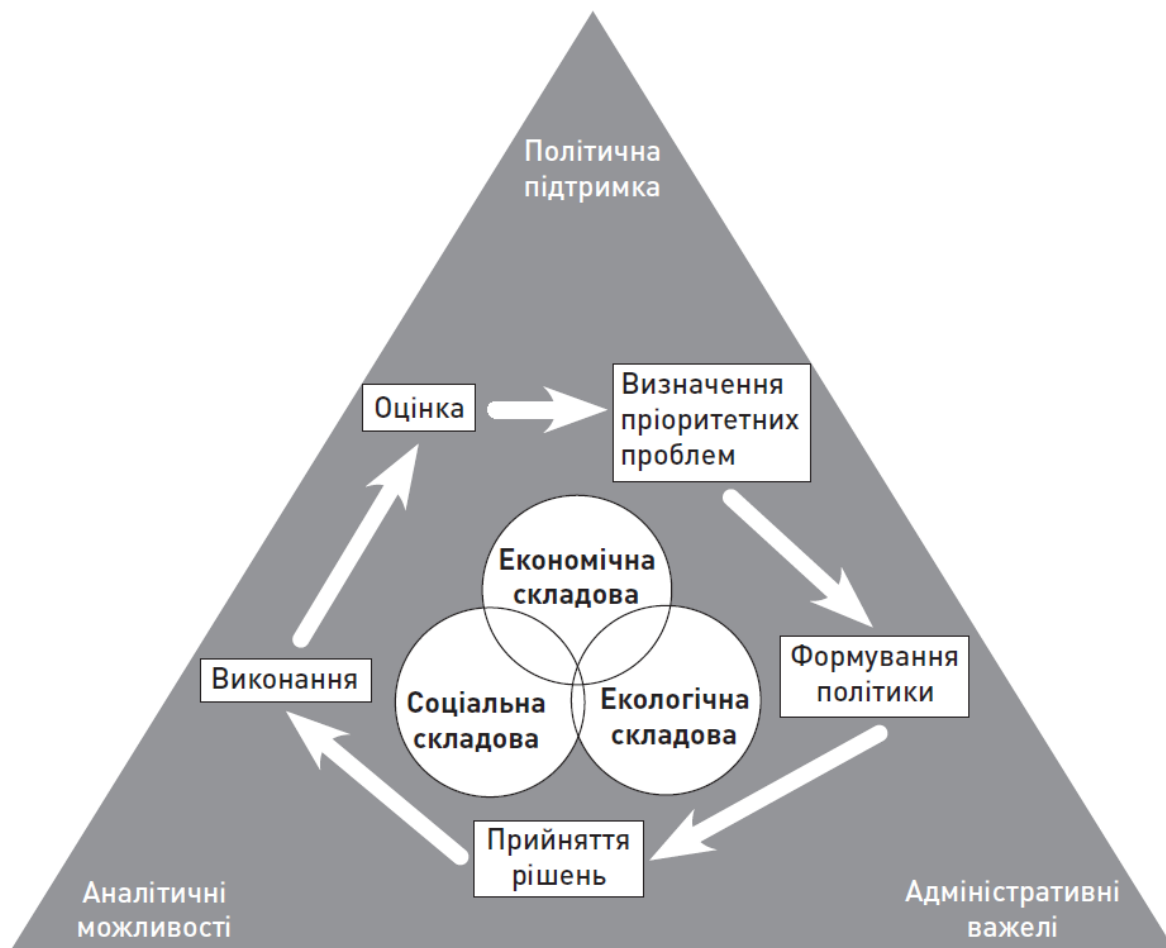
Політична підтримка

Оцінка

Визначення пріоритетних проблем

Економічна складова

Соціальна складова

Екологічна складова

Формування політики

Виконання

Прийняття рішень

Аналітичні можливості

Адміністративні важелі